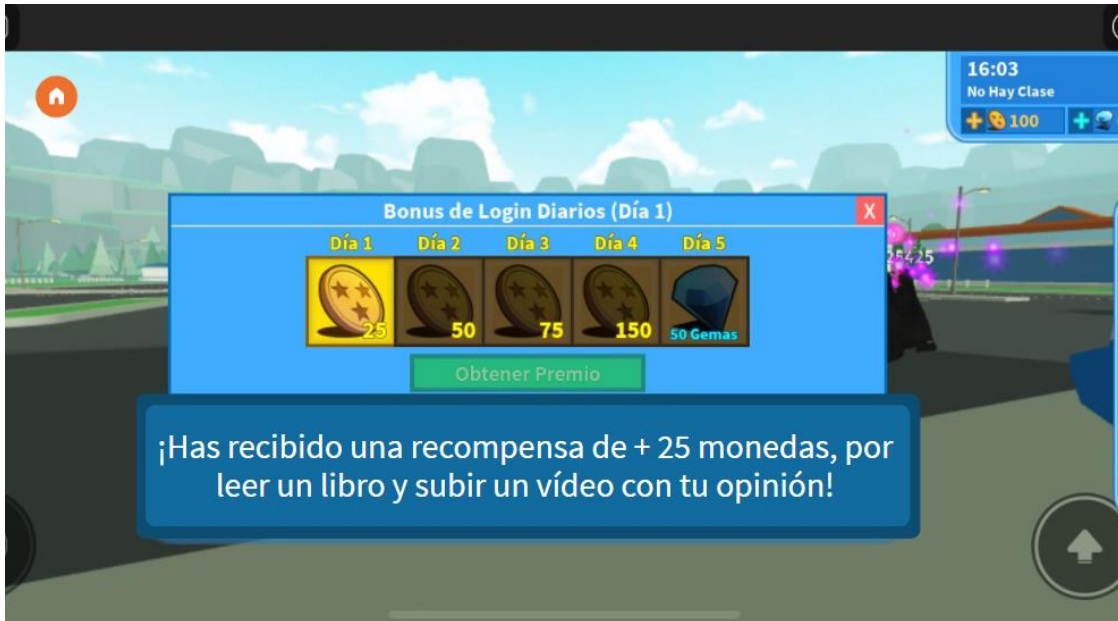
16:03
No Hay Clase
100

Bonus de Login Diarios (Día 1)
X

| Día 1 | Día 2 | Día 3 | Día 4 | Día 5 |
|---|---|---|---|---|
| 25 | 50 | 75 | 150 | 50 Gemas |

Obtener Premio

25425

¡Has recibido una recompensa de + 25 monedas, por leer un libro y subir un vídeo con tu opinión!